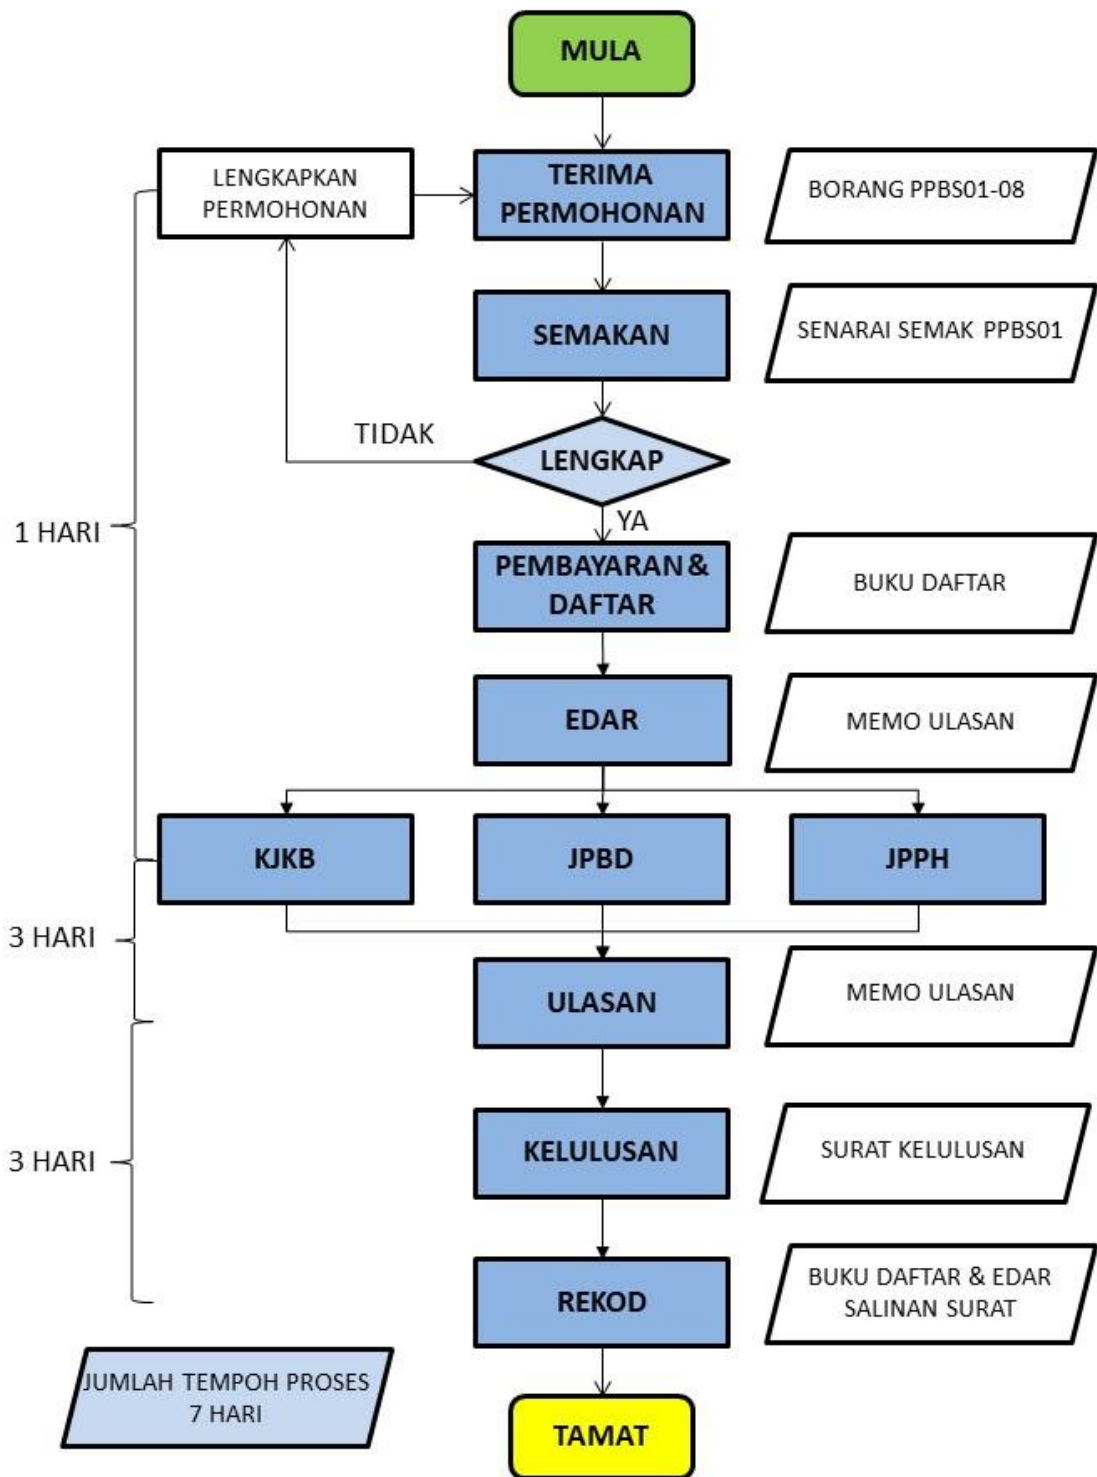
MULA

LENGKAPKAN PERMOHONAN

TERIMA PERMOHONAN

BORANG PPBS01-08

SEMAKAN

SENARAI SEMAK PPBS01

TIDAK

LENGKAP

YA

1 HARI

PEMBAYARAN & DAFTAR

BUKU DAFTAR

EDAR

MEMO ULASAN

KJKB

JPBD

JPPH

3 HARI

ULASAN

MEMO ULASAN

3 HARI

KELULUSAN

SURAT KELULUSAN

REKOD

BUKU DAFTAR & EDAR SALINAN SURAT

JUMLAH TEMPOH PROSES 7 HARI

TAMAT